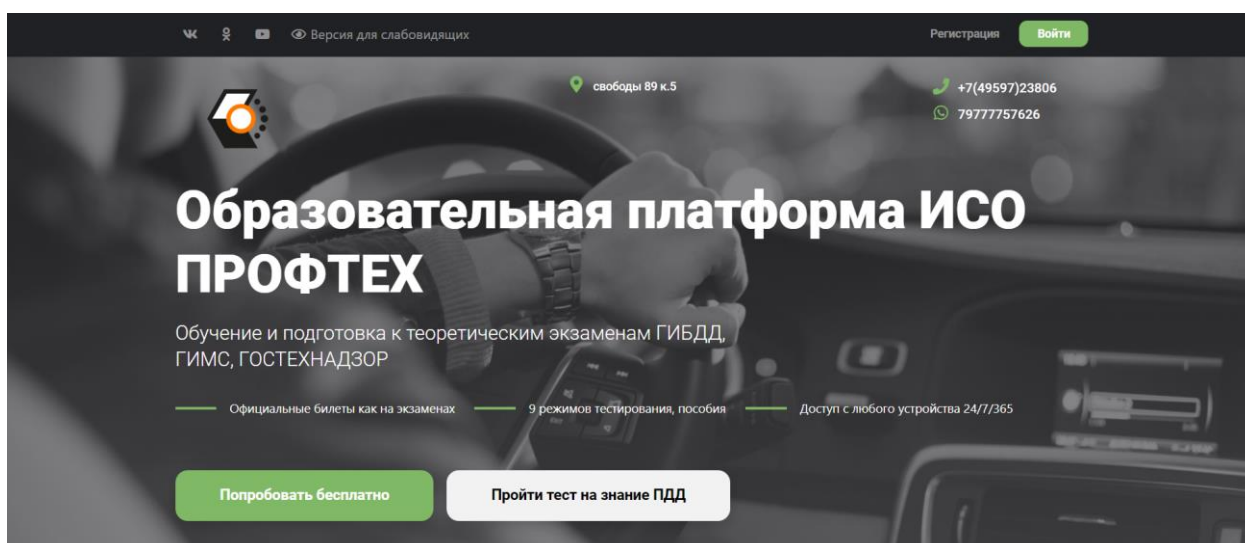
Версия для слабовидящих

Регистрация

Войти

свободы 89 к.5

+7(49597)23806

79777757626

Образовательная платформа ИСО ПРОФТЕХ

Обучение и подготовка к теоретическим экзаменам ГИБДД, ГИМС, ГОСТЕХНАДЗОР

Официальные билеты как на экзаменах

9 режимов тестирования, пособия

Доступ с любого устройства 24/7/365

Попробовать бесплатно

Пройти тест на знание ПДД